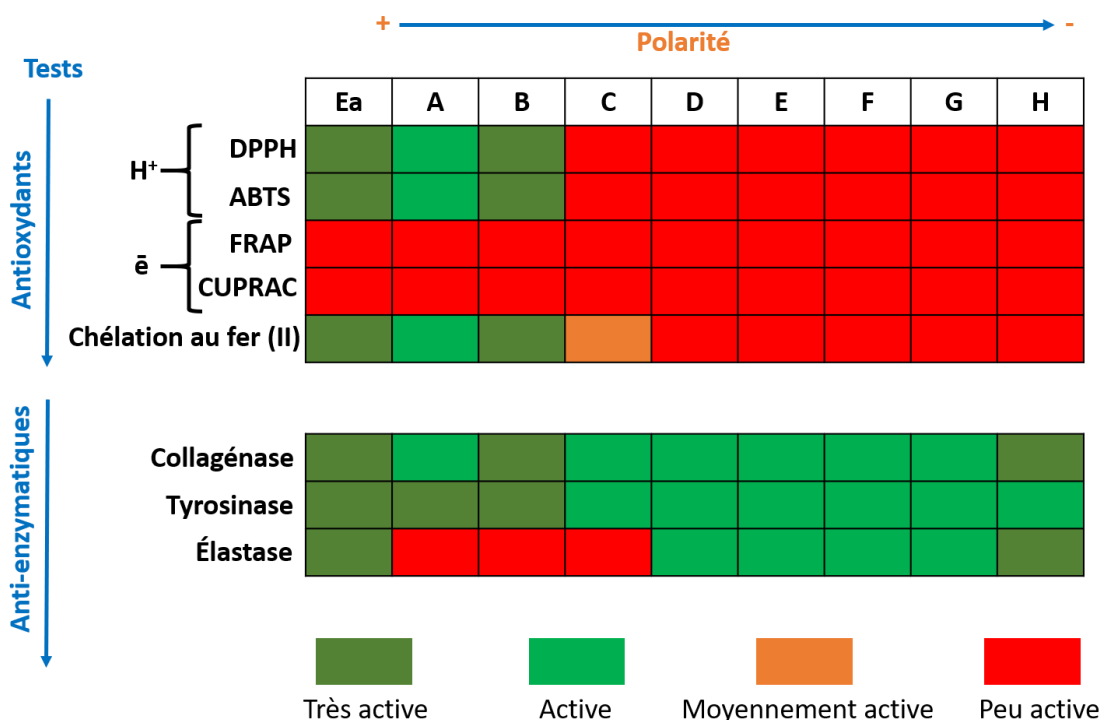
+ Polarité -

Tests

Antioxydants

| | Ea | A | B | C | D | E | F | G | H |
|---|---|---|---|---|---|---|---|---|---|
| H⁺ DPPH | | | | | | | | | |
| ABTS | | | | | | | | | |
| ē FRAP | | | | | | | | | |
| CUPRAC | | | | | | | | | |
| Chélation au fer (II) | | | | | | | | | |

Anti-enzymatiques

| | | | | | | | | | |
|---|---|---|---|---|---|---|---|---|---|
| Collagénase | | | | | | | | | |
| Tyrosinase | | | | | | | | | |
| Élastase | | | | | | | | | |

Très active Active Moyennement active Peu active